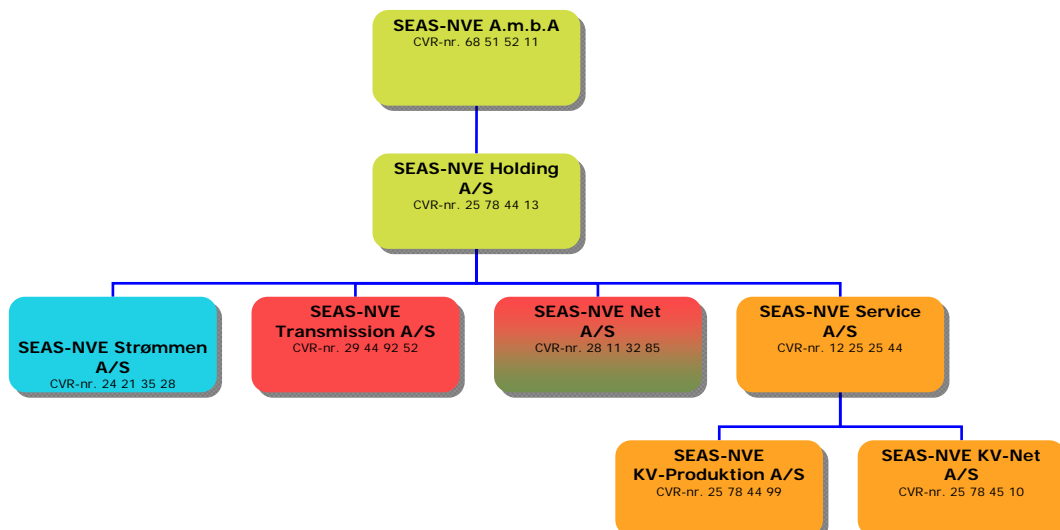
SEAS-NVE A.m.b.A
CVR-nr. 68 51 52 11

SEAS-NVE Holding A/S
CVR-nr. 25 78 44 13

SEAS-NVE Strømmen A/S
CVR-nr. 24 21 35 28

SEAS-NVE Transmission A/S
CVR-nr. 29 44 92 52

SEAS-NVE Net A/S
CVR-nr. 28 11 32 85

SEAS-NVE Service A/S
CVR-nr. 12 25 25 44

SEAS-NVE KV-Produktion A/S
CVR-nr. 25 78 44 99

SEAS-NVE KV-Net A/S
CVR-nr. 25 78 45 10